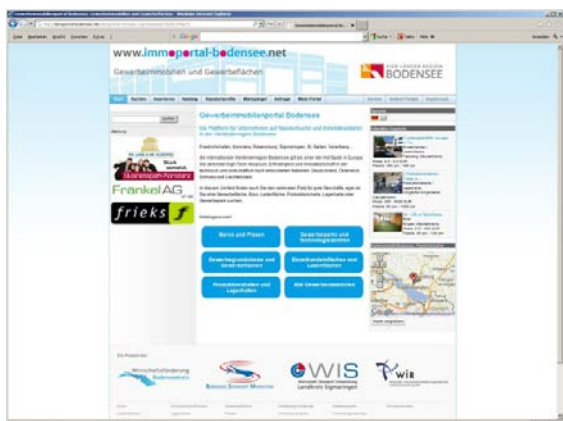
www.immoportal-bodensee.net

Gewerbeimmobilien und Gewerbeflächen

VIER LÄNDER REGION BODENSEE

Gewerbeimmobilienportal Bodensee

Büro und Praxen

Gewerbeparks und Technologiezentren

Gewerbegrundstücke und Gewerbeflächen

Einzelhandelsflächen und Ladenflächen

Produktionshallen und Lagerhallen

Alle Gewerbeimmobilien

FränkelAG

frieks

WIS

WIR

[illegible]